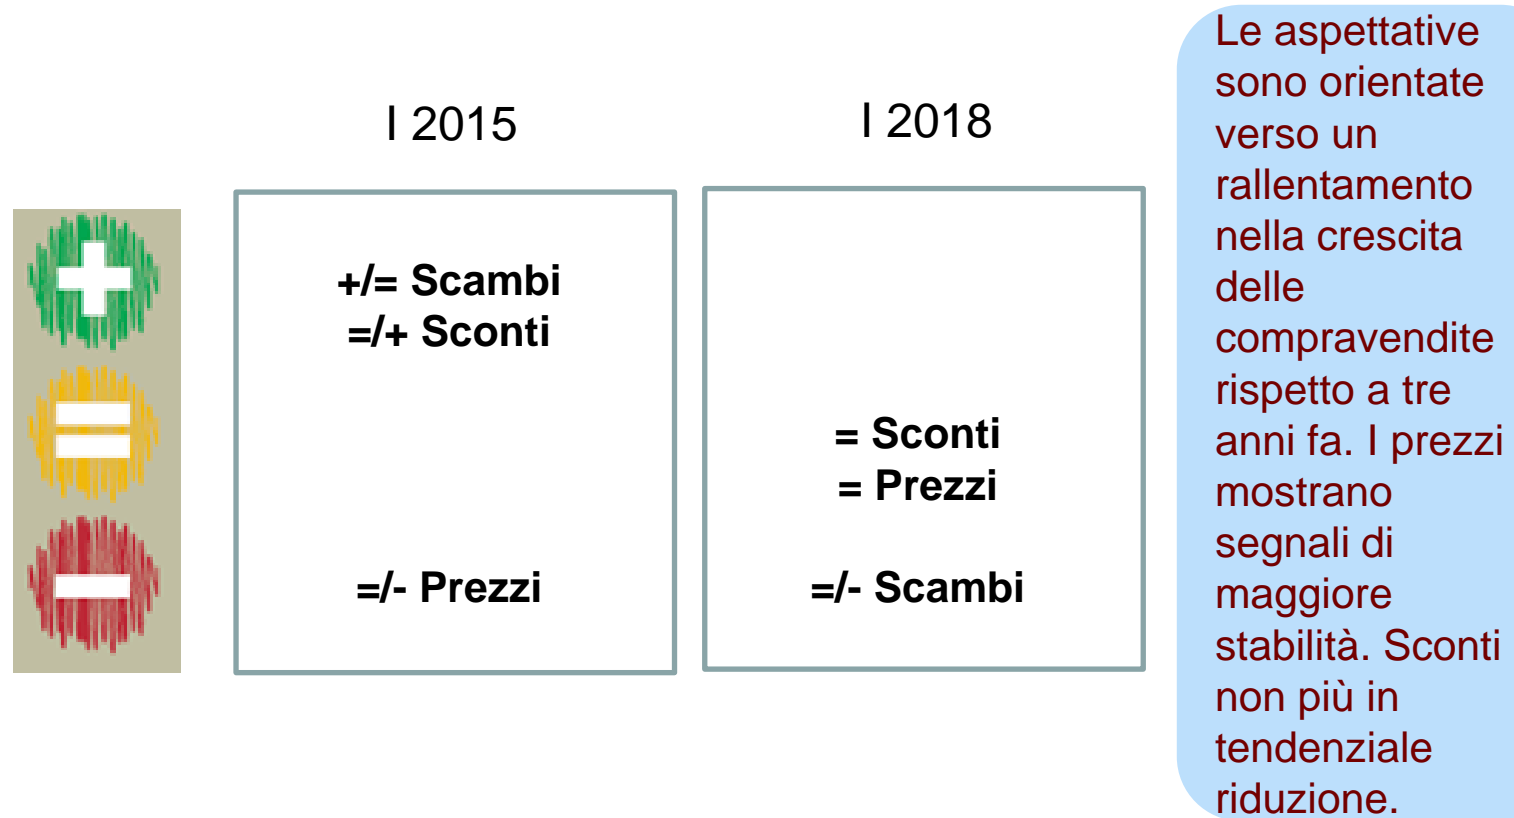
I 2015

+/= Scambi
=/+ Sconti

=/- Prezzi

I 2018

= Sconti
= Prezzi

=/- Scambi

Le aspettative sono orientate verso un rallentamento nella crescita delle compravendite rispetto a tre anni fa. I prezzi mostrano segnali di maggiore stabilità. Sconti non più in tendenziale riduzione.